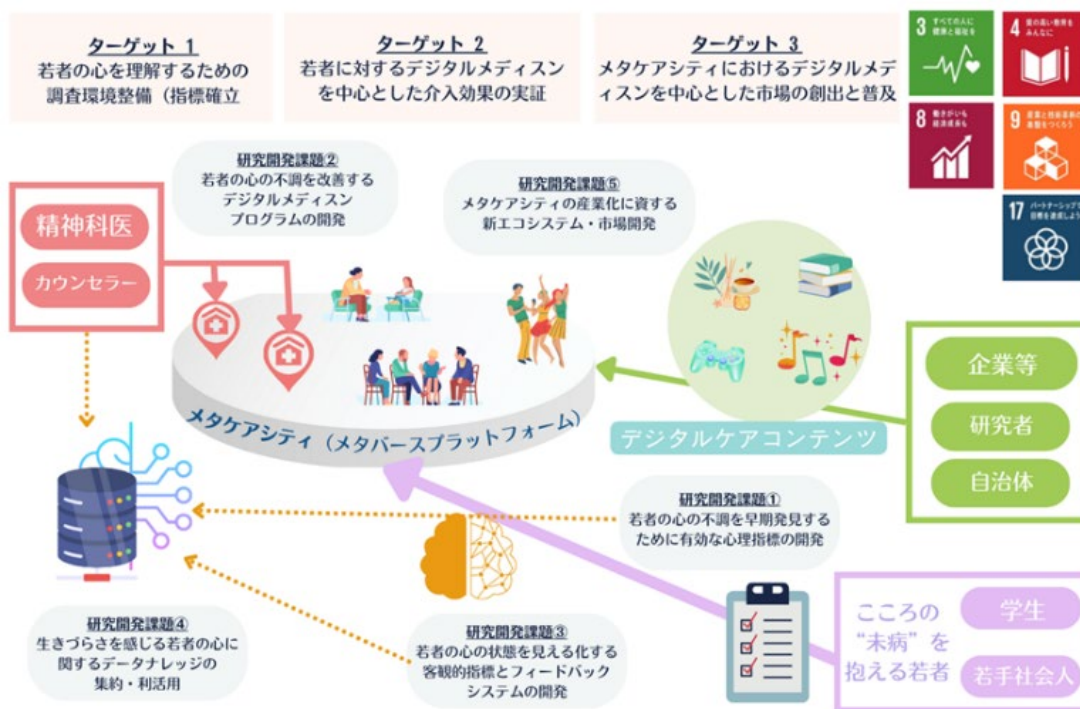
ターゲット 1
若者の心を理解するための調査環境整備（指標確立

ターゲット 2
若者に対するデジタルメディスンを中心とした介入効果の実証

ターゲット 3
メタケアシティにおけるデジタルメディスンを中心とした市場の創出と普及

3 すべての人に健康と福祉を

4 質の高い教育をみんなに

8 働きがいも経済成長も

9 産業と技術革新の基盤をつくろう

17 パートナーシップで目標を達成しよう

研究開発課題②
若者の心の不調を改善するデジタルメディスンプログラムの開発

研究開発課題⑤
メタケアシティの産業化に資する新エコシステム・市場開発

精神科医

カウンセラー

メタケアシティ（メタバースプラットフォーム）

デジタルケアコンテンツ

企業等

研究者

自治体

研究開発課題①
若者の心の不調を早期発見するために有効な心理指標の開発

研究開発課題④
生きづらさを感じる若者の心に関するデータナレッジの集約・利活用

研究開発課題③
若者の心の状態を見える化する客観的指標とフィードバックシステムの開発

こころの“未病”を抱える若者

学生

若手社会人